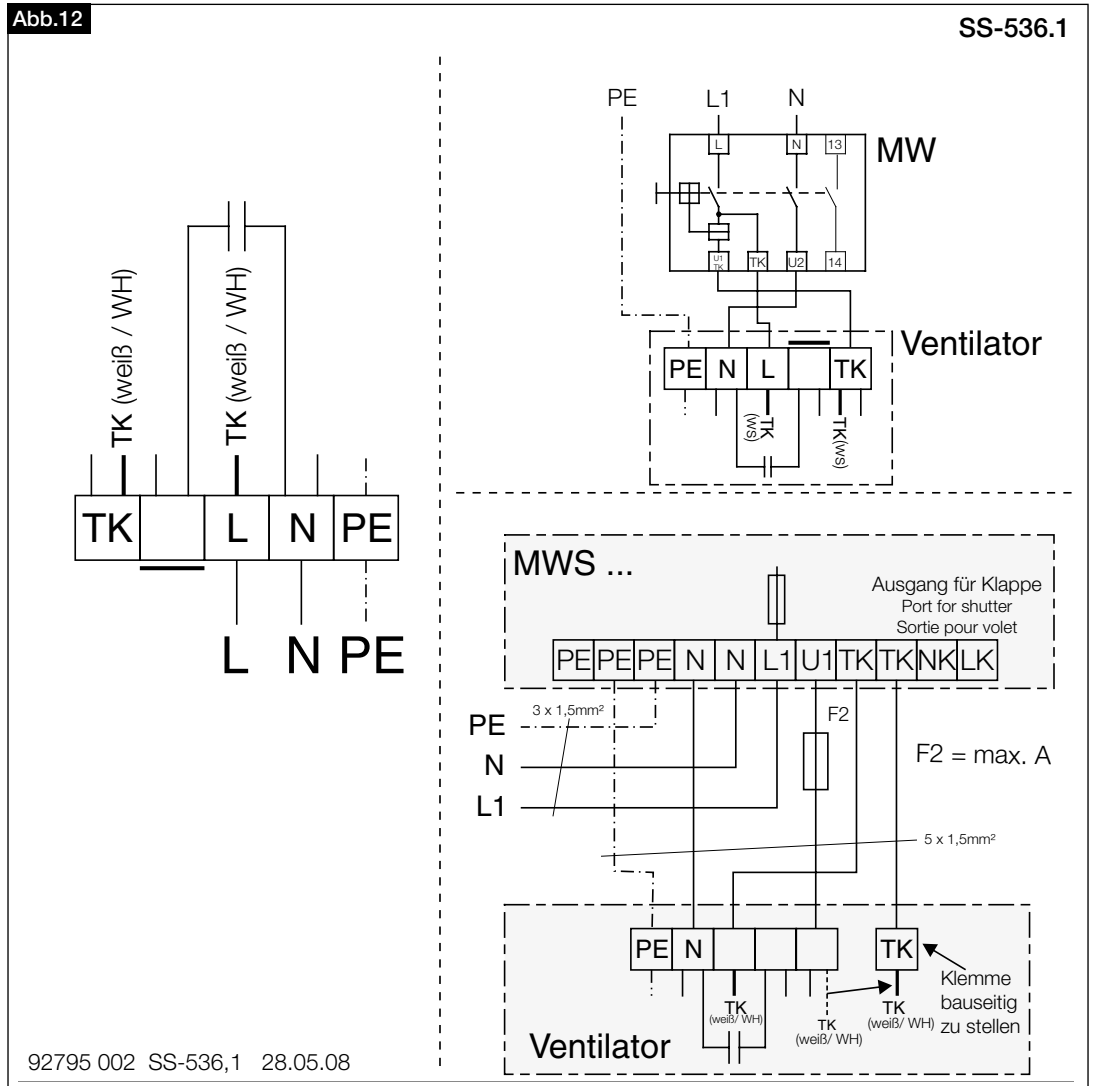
Abb.12

SS-536.1

TK (weiß / WH)
TK (weiß / WH)

| TK | | L | N | PE |
|---|---|---|---|---|

L N PE

PE L1 N

L N 13

MW

U1 TK TK U2 14

Ventilator

| PE | N | L | | TK |
|---|---|---|---|---|

TK (ws)
TK(ws)

MWS ...

Ausgang für Klappe
Port for shutter
Sortie pour volet

| PE | PE | PE | N | N | L1 | U1 | TK | TK | NK | LK |
|---|---|---|---|---|---|---|---|---|---|---|

3 x 1,5mm²

PE
N
L1

F2

F2 = max. A

5 x 1,5mm²

| PE | N | | | | TK |
|---|---|---|---|---|---|

TK (weiß/ WH)
TK (weiß/ WH)
TK (weiß/ WH)

Klemme bauseitig zu stellen

Ventilator

92795 002 SS-536,1 28.05.08